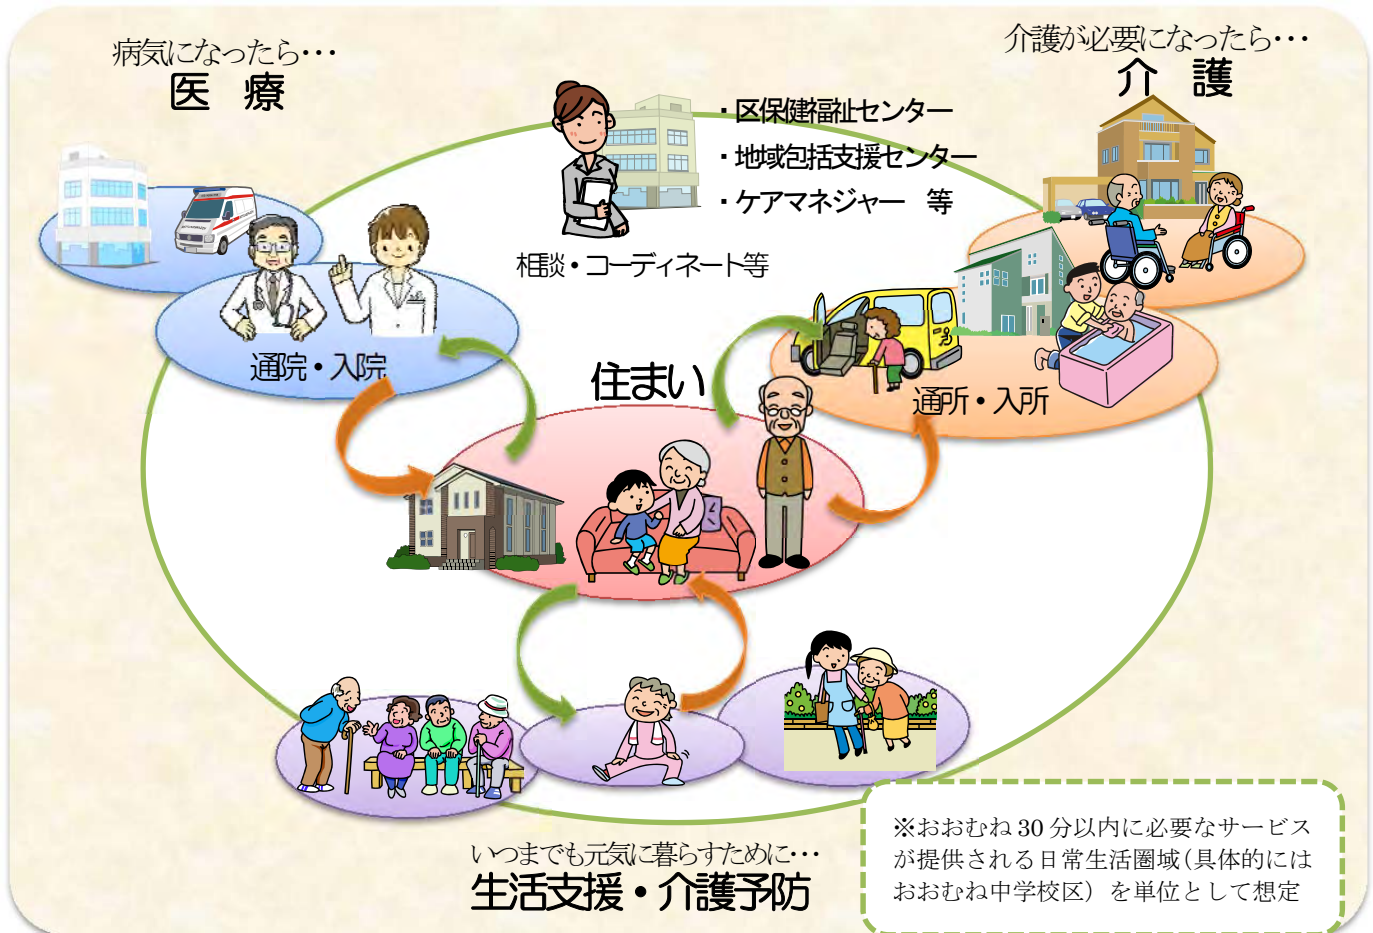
病気になったら・・・
医　療

・区保健福祉センター
・地域包括支援センター
・ケアマネジャー　等

相談・コーディネート等

介護が必要になったら・・・
介　護

通院・入院

住まい

通所・入所

いつまでも元気に暮らすために・・・
生活支援・介護予防

※おおむね 30 分以内に必要なサービスが提供される日常生活圏域（具体的にはおおむね中学校区）を単位として想定